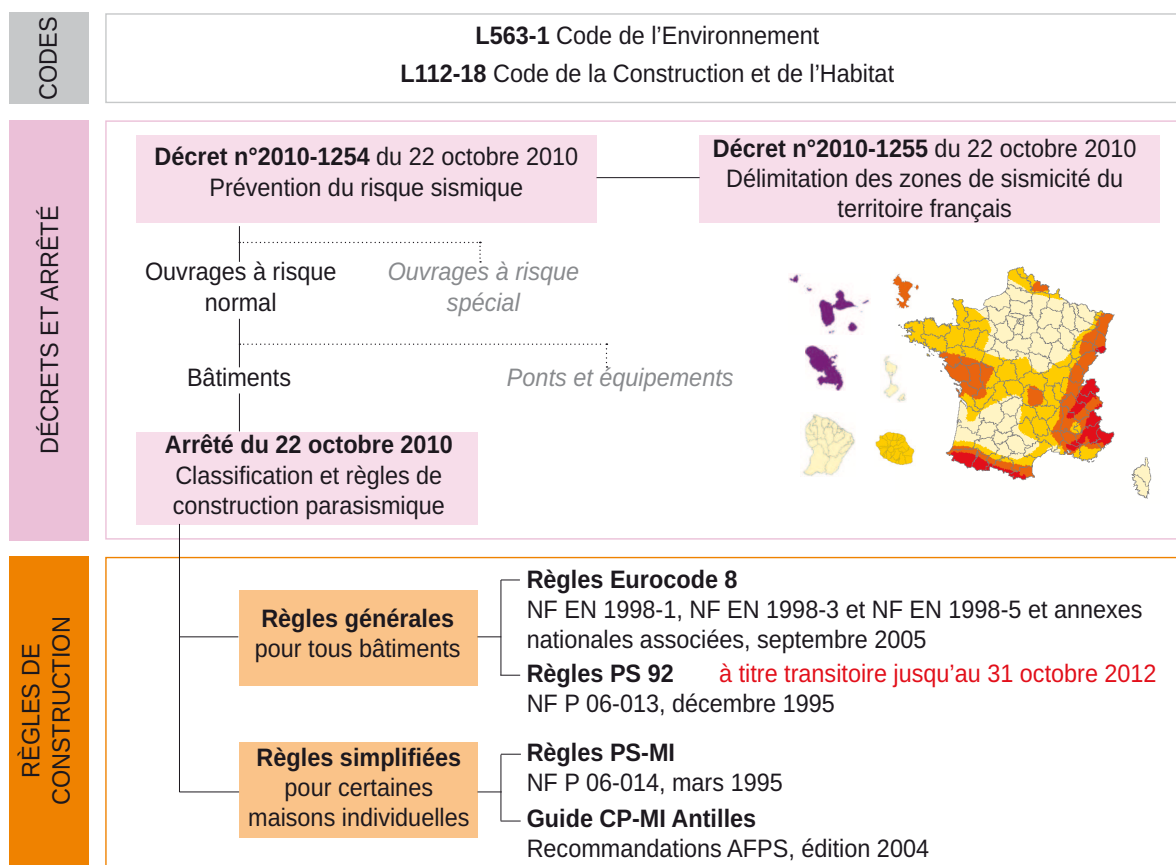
CODES

**L563-1** Code de l'Environnement

**L112-18** Code de la Construction et de l'Habitat

DÉCRETS ET ARRÊTÉ

**Décret n°2010-1254** du 22 octobre 2010
Prévention du risque sismique

**Décret n°2010-1255** du 22 octobre 2010
Délimitation des zones de sismicité du territoire français

Ouvrages à risque normal

*Ouvrages à risque spécial*

Bâtiments

*Ponts et équipements*

**Arrêté du 22 octobre 2010**
Classification et règles de construction parasismique

RÈGLES DE CONSTRUCTION

**Règles générales**
pour tous bâtiments

**Règles Eurocode 8**
NF EN 1998-1, NF EN 1998-3 et NF EN 1998-5 et annexes nationales associées, septembre 2005

**Règles PS 92** à titre transitoire jusqu'au 31 octobre 2012
NF P 06-013, décembre 1995

**Règles simplifiées**
pour certaines maisons individuelles

**Règles PS-MI**
NF P 06-014, mars 1995

**Guide CP-MI Antilles**
Recommandations AFPS, édition 2004